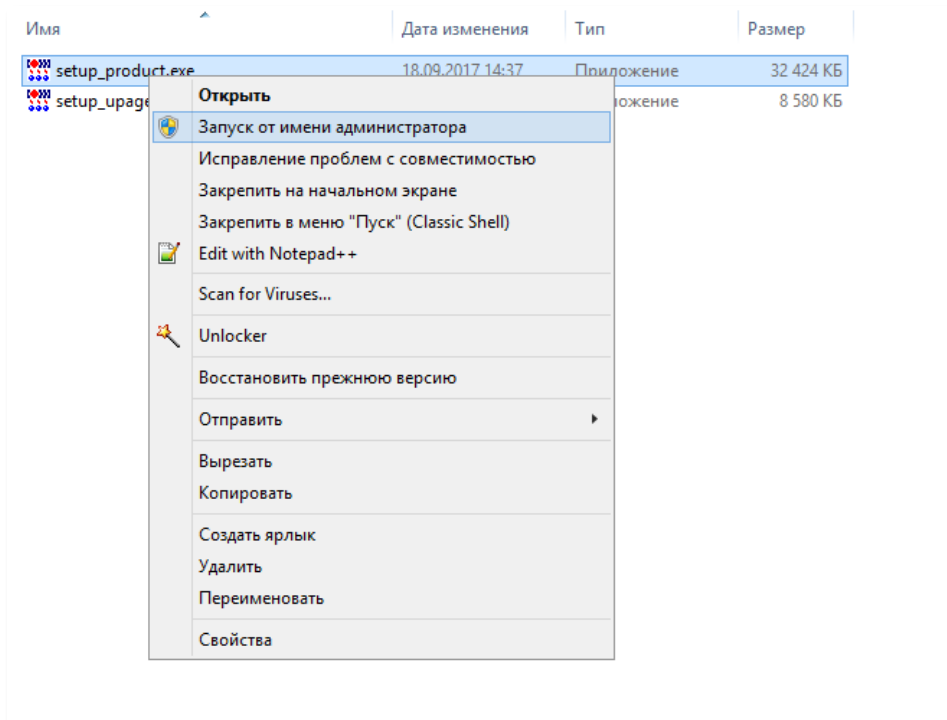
| Имя | Дата изменения | Тип | Размер |
|---|---|---|---|
| setup_product.exe | 18.09.2017 14:37 | Приложение | 32 424 КБ |
| setup_upage | | ложение | 8 580 КБ |

Открыть
Запуск от имени администратора
Исправление проблем с совместимостью
Закрепить на начальном экране
Закрепить в меню "Пуск" (Classic Shell)
Edit with Notepad++
Scan for Viruses...
Unlocker
Восстановить прежнюю версию
Отправить
Вырезать
Копировать
Создать ярлык
Удалить
Переименовать
Свойства